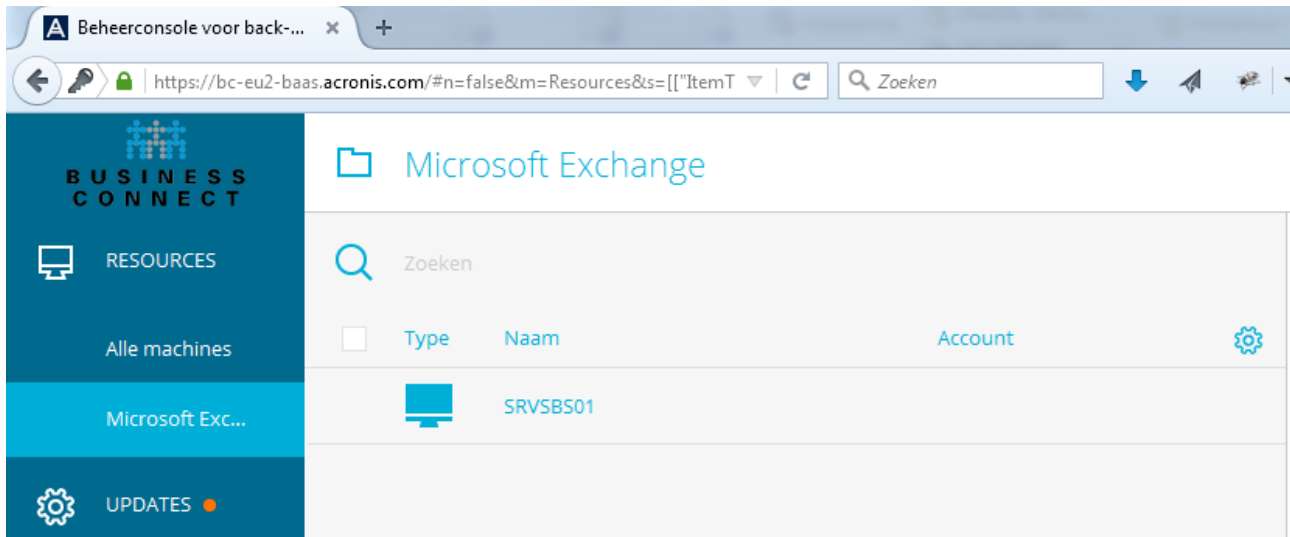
Beheerconsole voor back-...
https://bc-eu2-baas.acronis.com/#n=false&m=Resources&s=[["ItemT
Zoeken

BUSINESS CONNECT

RESOURCES
Alle machines
Microsoft Exc...
UPDATES

Microsoft Exchange

Zoeken

| | Type | Naam | Account |
|---|---|---|---|
| | | SRVSBS01 | |